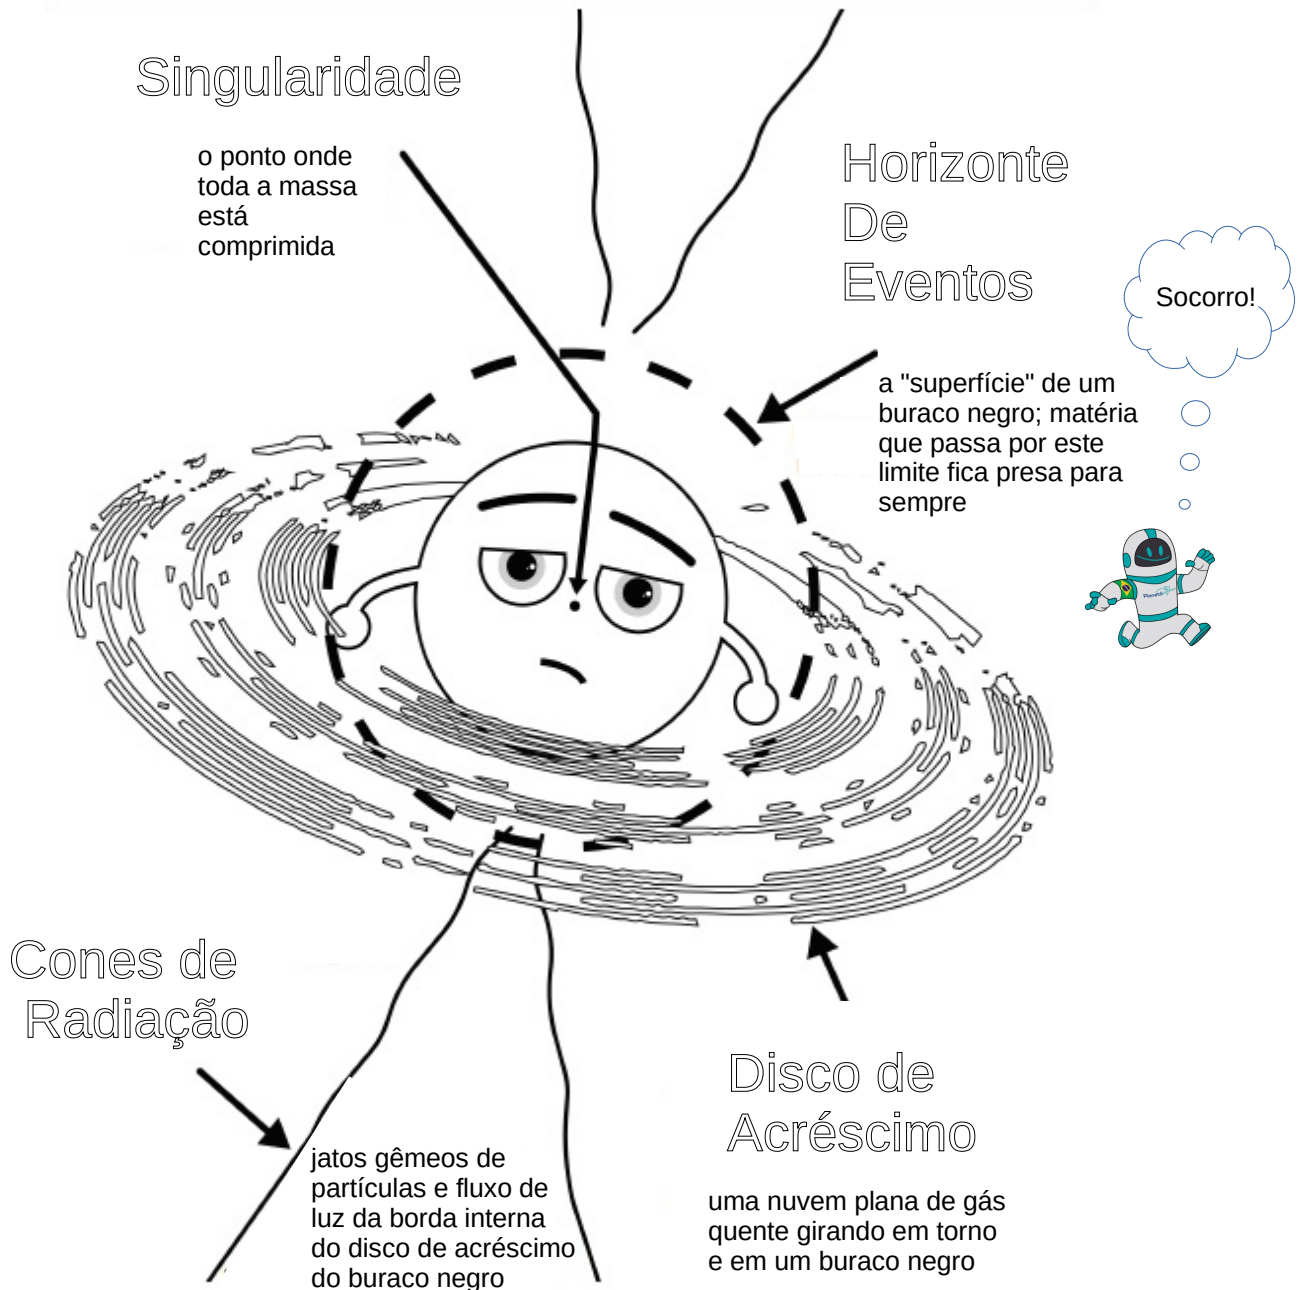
Singularidade

o ponto onde toda a massa está comprimida

Horizonte De Eventos

Socorro!

a "superfície" de um buraco negro; matéria que passa por este limite fica presa para sempre

Cones de Radiação

jatos gêmeos de partículas e fluxo de luz da borda interna do disco de acréscimo do buraco negro

Disco de Acréscimo

uma nuvem plana de gás quente girando em torno e em um buraco negro